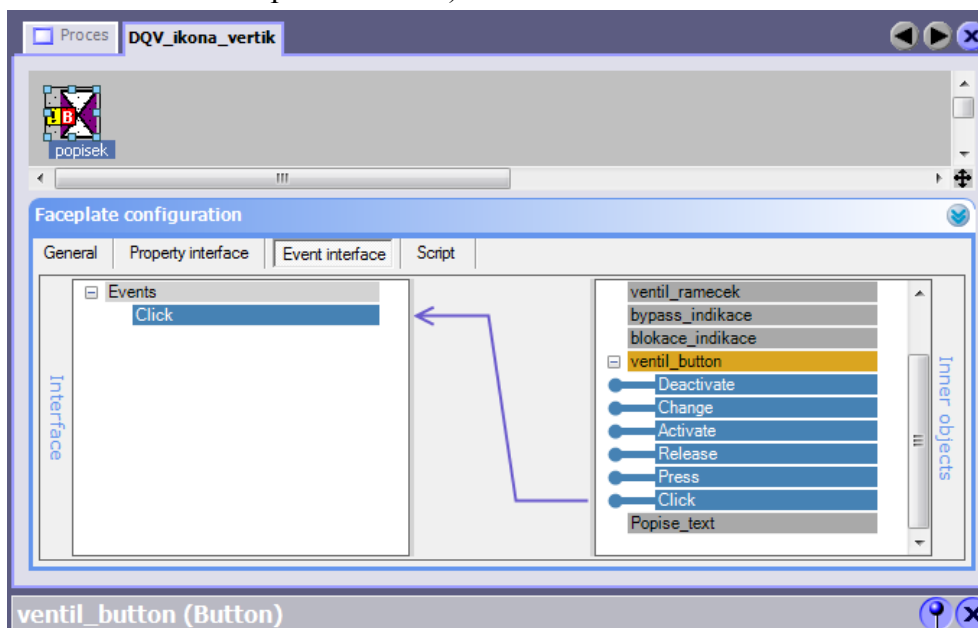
Proces
DQV_ikona_vertik

JB
popisek

Faceplate configuration

General
Property interface
Event interface
Script

Interface

Events
Click

ventil_ramecek
bypass_indikace
blokace_indikace
ventil_button
Deactivate
Change
Activate
Release
Press
Click
Popise_text

Inner objects

ventil_button (Button)